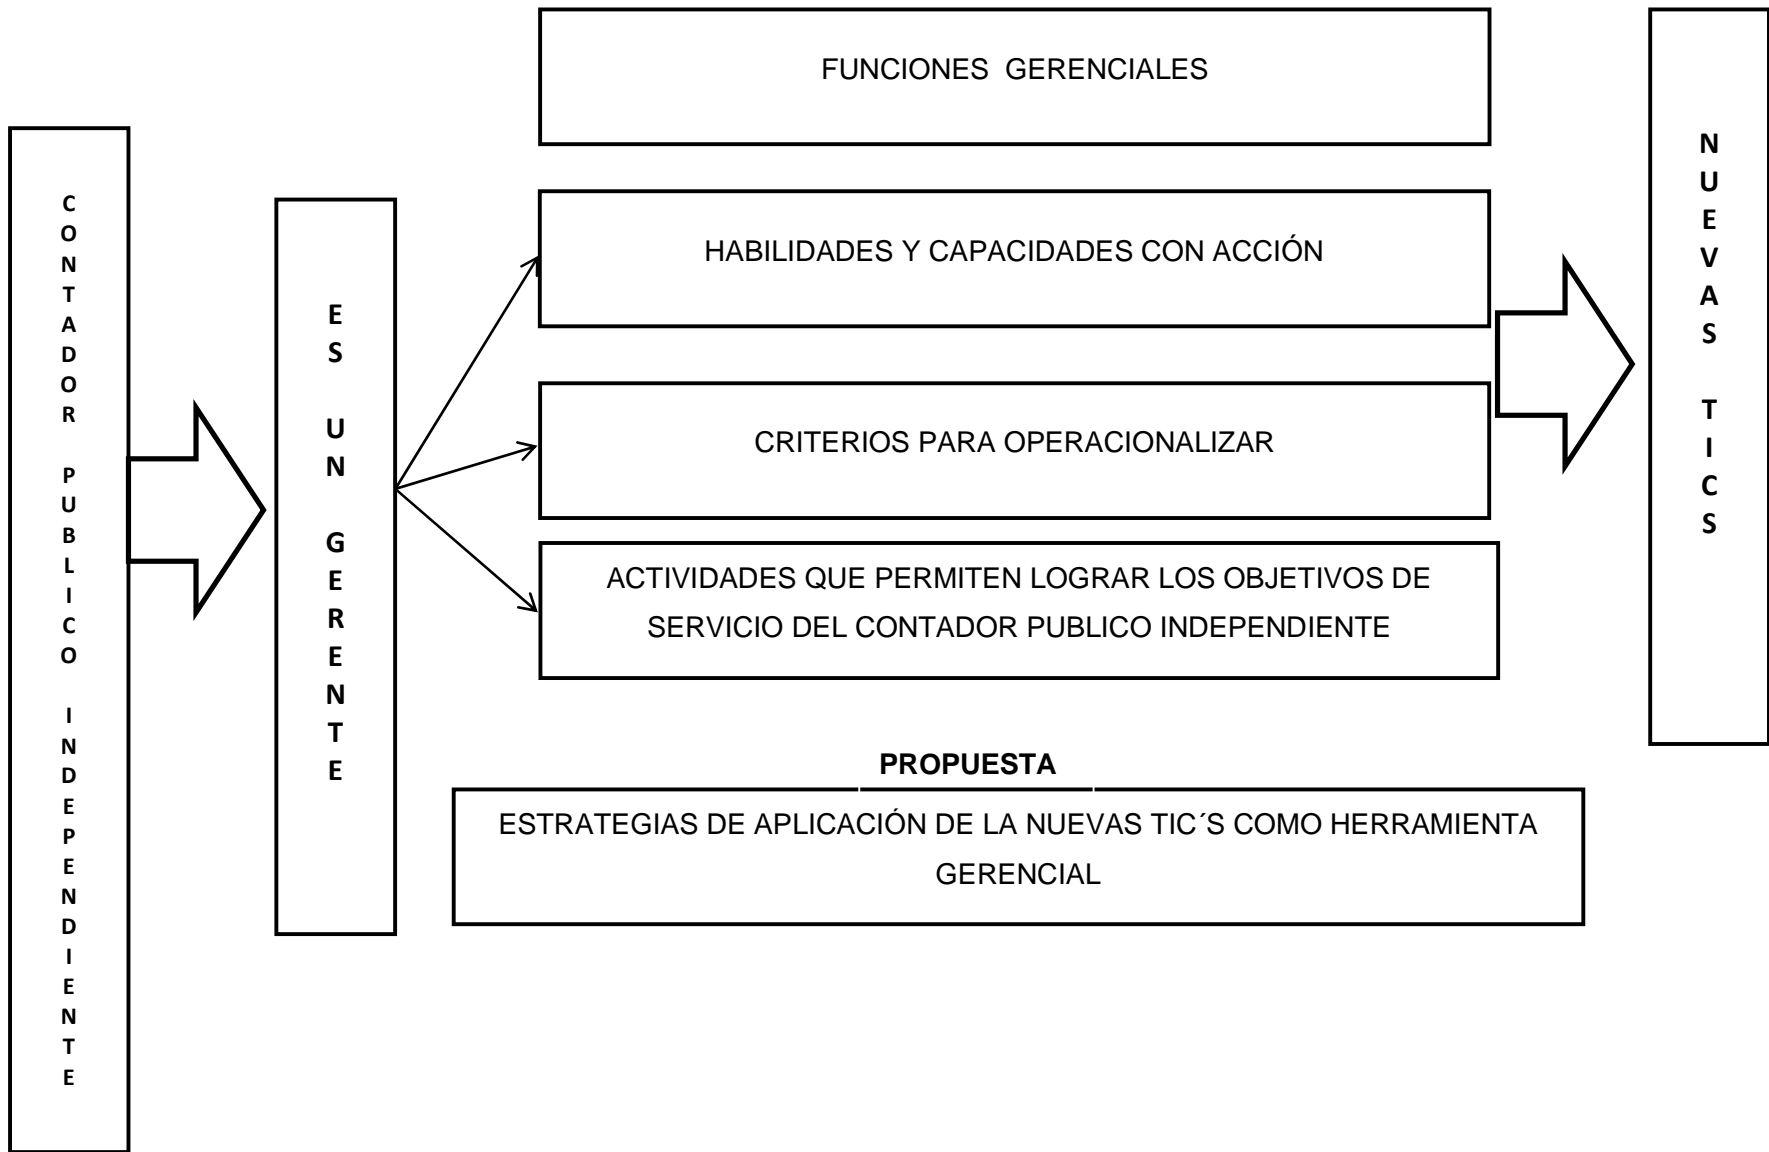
CONTADOR PUBLICO INDEPENDIENTE

ES UN GERENTE

FUNCIONES GERENCIALES

HABILIDADES Y CAPACIDADES CON ACCIÓN

CRITERIOS PARA OPERACIONALIZAR

ACTIVIDADES QUE PERMITEN LOGRAR LOS OBJETIVOS DE SERVICIO DEL CONTADOR PUBLICO INDEPENDIENTE

NUEVAS TICS

PROPUESTA

ESTRATEGIAS DE APLICACIÓN DE LA NUEVAS TIC´S COMO HERRAMIENTA GERENCIAL